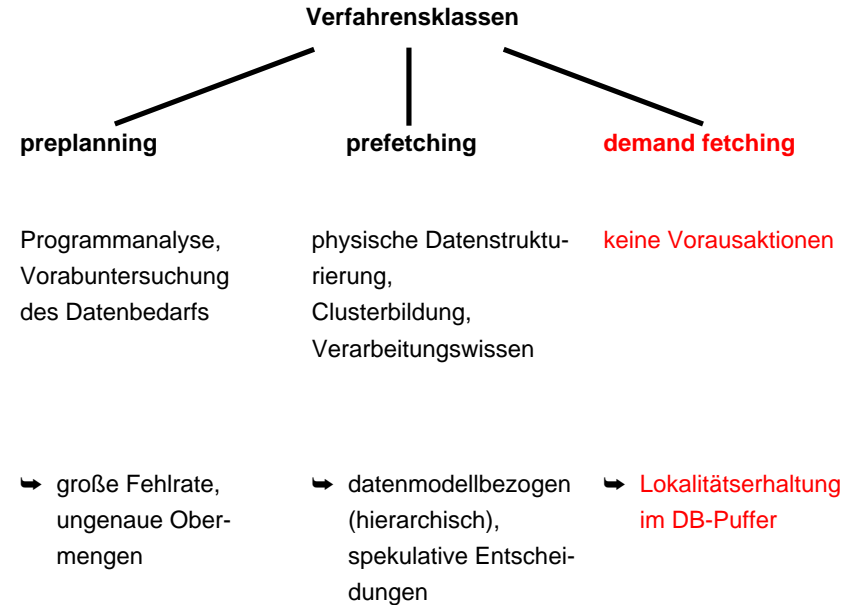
Verfahrensklassen

preplanning

Programmanalyse, Vorabuntersuchung des Datenbedarfs

➥ große Fehlrate, ungenaue Obermengen

prefetching

physische Datenstrukturierung, Clusterbildung, Verarbeitungswissen

➥ datenmodellbezogen (hierarchisch), spekulative Entscheidungen

demand fetching

keine Vorausaktionen

➥ Lokalitätserhaltung im DB-Puffer